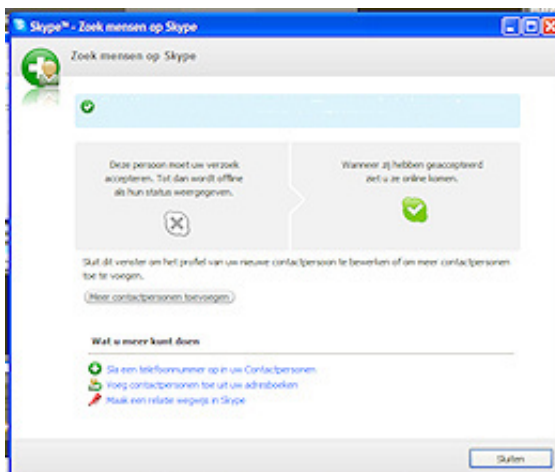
Skype™ - Zoek mensen op Skype

Zoek mensen op Skype

Deze persoon moet uw verzoek accepteren. Tot dan wordt offline als hun status weergegeven.

Wanneer zij hebben geaccepteerd ziet u ze online komen.

Sluit dit venster om het profiel van uw nieuwe contactpersoon te bewerken of om meer contactpersonen toe te voegen.

Meer contactpersonen toevoegen

Wat u meer kunt doen

Sla een telefoonnummer op in uw Contactpersonen
Voeg contactpersonen toe uit uw adresboeken
Maak een relatie wegwijs in Skype

Sluiten